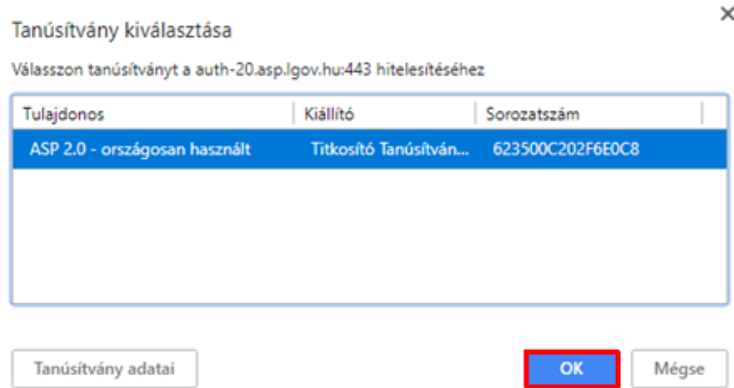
Tanúsítvány kiválasztása

×

Válasszon tanúsítványt a auth-20.asp.lgov.hu:443 hitelesítéséhez

| Tulajdonos | Kiállító | Sorozatszám |
|---|---|---|
| ASP 2.0 - országosan használt | Titkosító Tanúsítván... | 623500C202F6E0C8 |

Tanúsítvány adatai

OK

Mégse